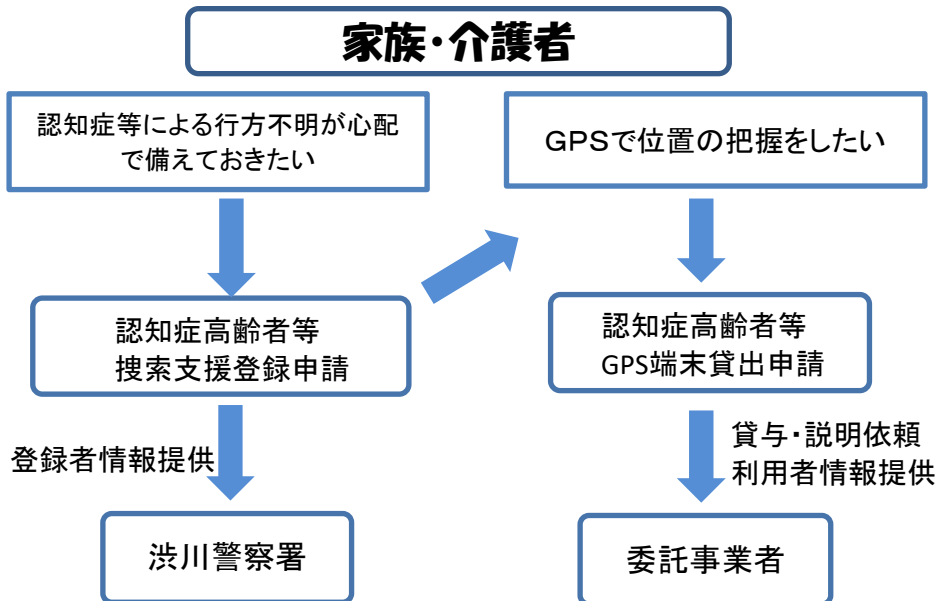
家族・介護者

認知症等による行方不明が心配で備えておきたい

GPSで位置の把握をしたい

認知症高齢者等
捜索支援登録申請

認知症高齢者等
GPS端末貸出申請

登録者情報提供

貸与・説明依頼
利用者情報提供

渋川警察署

委託事業者